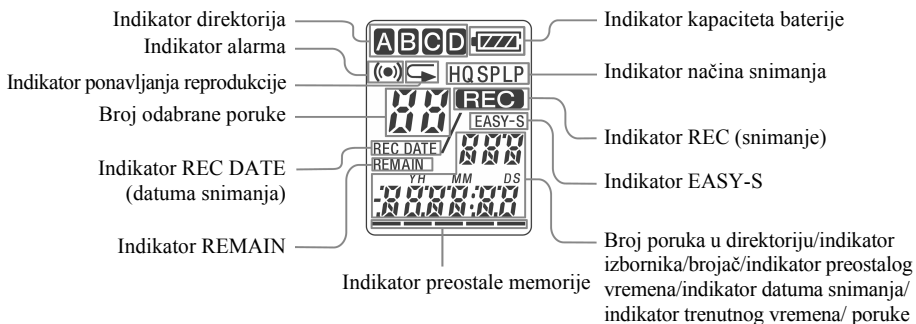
Indikator direktorija
Indikator alarma
Indikator ponavljanja reprodukcije
Broj odabrane poruke
Indikator REC DATE (datuma snimanja)
Indikator REMAIN
Indikator preostale memorije

A B C D
HQ SP LP
REC
EASY-S
REC DATE
REMAIN
YH MM DS

Indikator kapaciteta baterije
Indikator načina snimanja
Indikator REC (snimanje)
Indikator EASY-S
Broj poruka u direktoriju/indikator izbornika/brojač/indikator preostalog vremena/indikator datuma snimanja/ indikator trenutnog vremena/ poruke